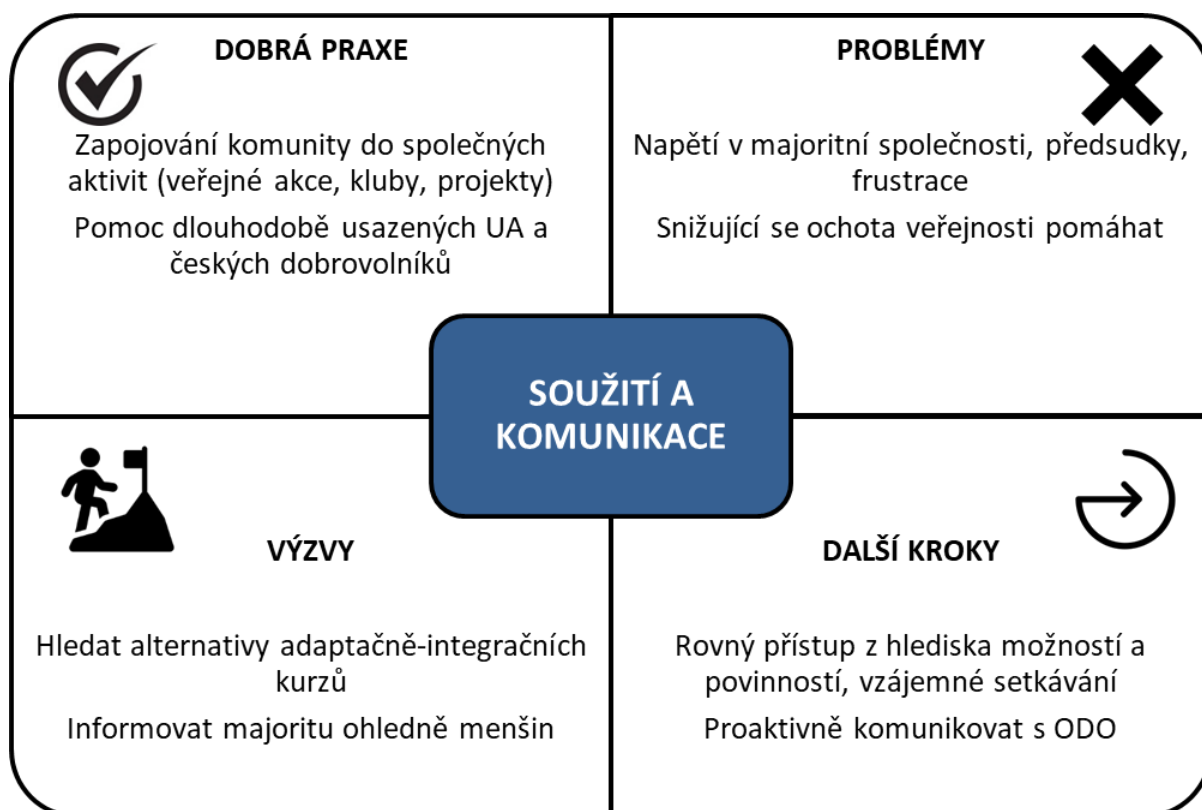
DOBRÁ PRAXE

Zapojování komunity do společných aktivit (veřejné akce, kluby, projekty)

Pomoc dlouhodobě usazených UA a českých dobrovolníků

PROBLÉMY

Napětí v majoritní společnosti, předsudky, frustrace

Snižující se ochota veřejnosti pomáhat

SOUŽITÍ A KOMUNIKACE

VÝZVY

Hledat alternativy adaptačně-integračních kurzů

Informovat majoritu ohledně menšin

DALŠÍ KROKY

Rovný přístup z hlediska možností a povinností, vzájemné setkávání

Proaktivně komunikovat s ODO